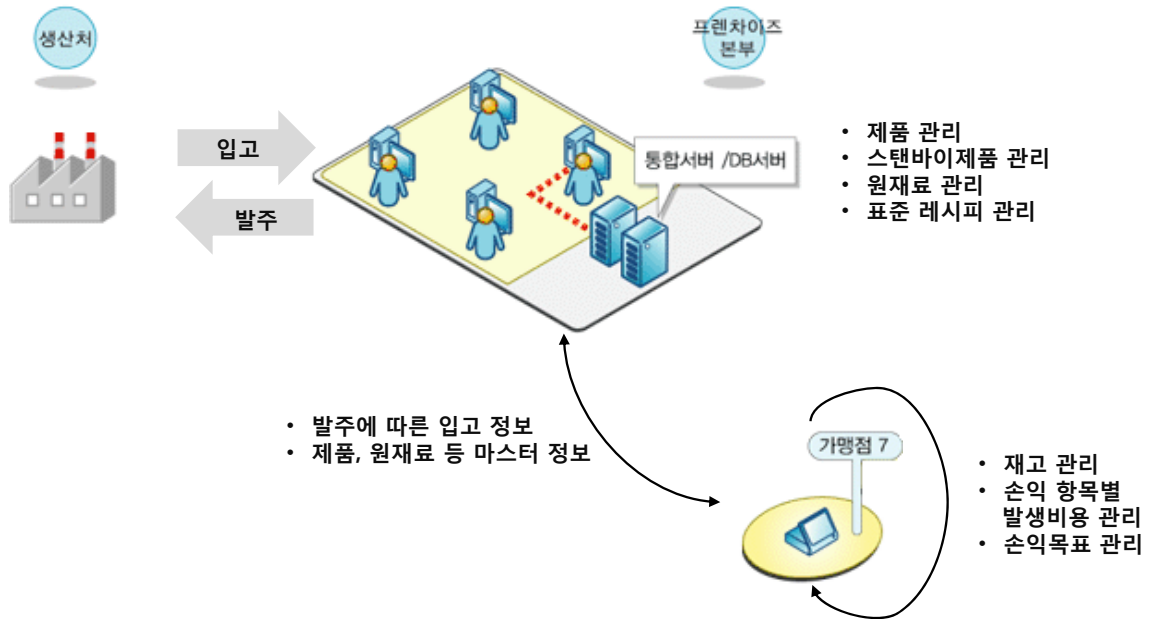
생산처

프랜차이즈 본부

입고

발주

통합서버 /DB서버

• 제품 관리
• 스탠바이제품 관리
• 원재료 관리
• 표준 레시피 관리

• 발주에 따른 입고 정보
• 제품, 원재료 등 마스터 정보

가맹점 7

• 재고 관리
• 손익 항목별 발생비용 관리
• 손익목표 관리